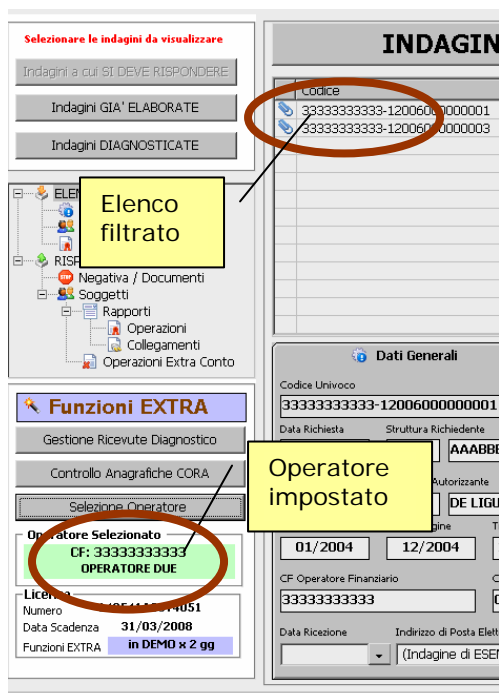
Selezionare le indagini da visualizzare

Indagini a cui SI DEVE RISPONDERE

Indagini GIA' ELABORATE

Indagini DIAGNOSTICATE

INDAGIN

Codice

33333333333-12006000000001

33333333333-12006000000003

Elenco filtrato

ELEN

RISP

Negativa / Documenti

Soggetti

Rapporti

Operazioni

Collegamenti

Operazioni Extra Conto

Funzioni EXTRA

Gestione Ricevute Diagnostico

Controllo Anagrafiche CORA

Selezione Operatore

Operatore impostato

Operatore Selezionato

CF: 33333333333

OPERATORE DUE

Licenza

Numero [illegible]4051

Data Scadenza 31/03/2008

Funzioni EXTRA in DEMO x 2 gg

Dati Generali

Codice Univoco

33333333333-12006000000001

Data Richiesta

Struttura Richiedente

AAABBE

Autorizzante

DE LIGU

gine

01/2004

12/2004

CF Operatore Finanziario

33333333333

Data Ricezione

Indirizzo di Posta Elett

(Indagine di ESEN